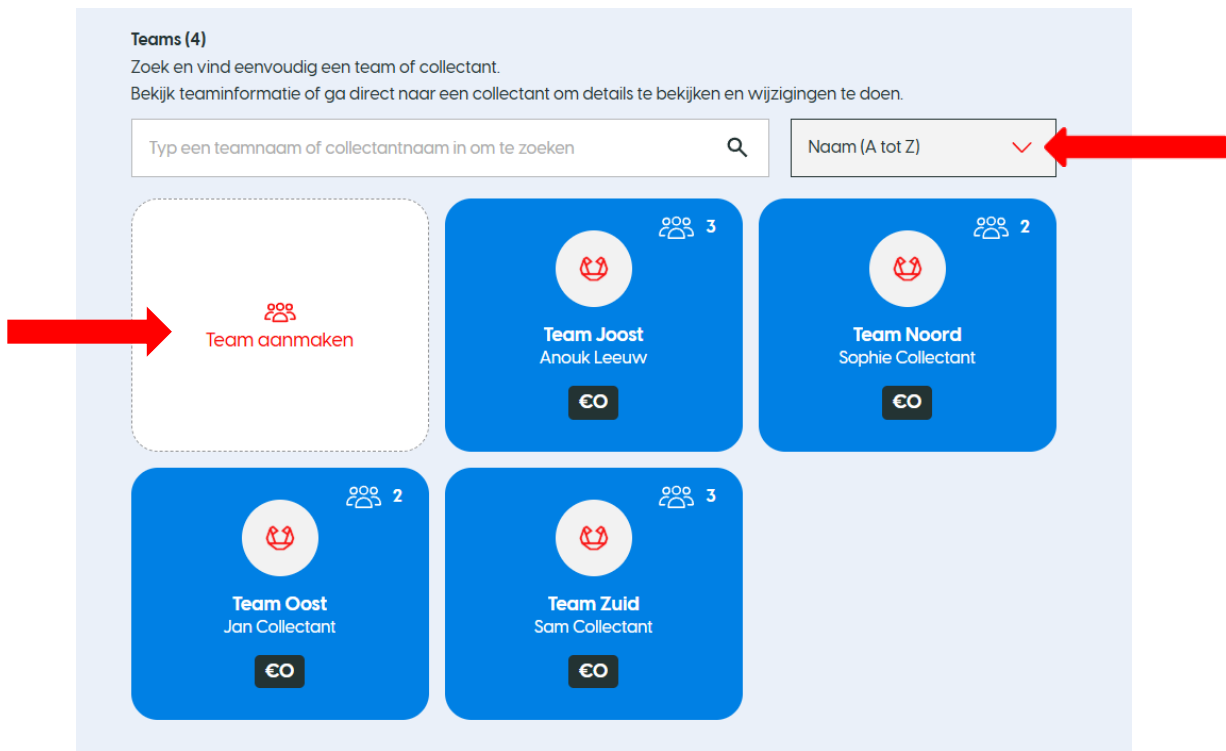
Teams (4)
Zoek en vind eenvoudig een team of collectant.
Bekijk teaminformatie of ga direct naar een collectant om details te bekijken en wijzigingen te doen.

Typ een teamnaam of collectantnaam in om te zoeken

Naam (A tot Z)

Team aanmaken

3
Team Joost
Anouk Leeuw
€0

2
Team Noord
Sophie Collectant
€0

2
Team Oost
Jan Collectant
€0

3
Team Zuid
Sam Collectant
€0